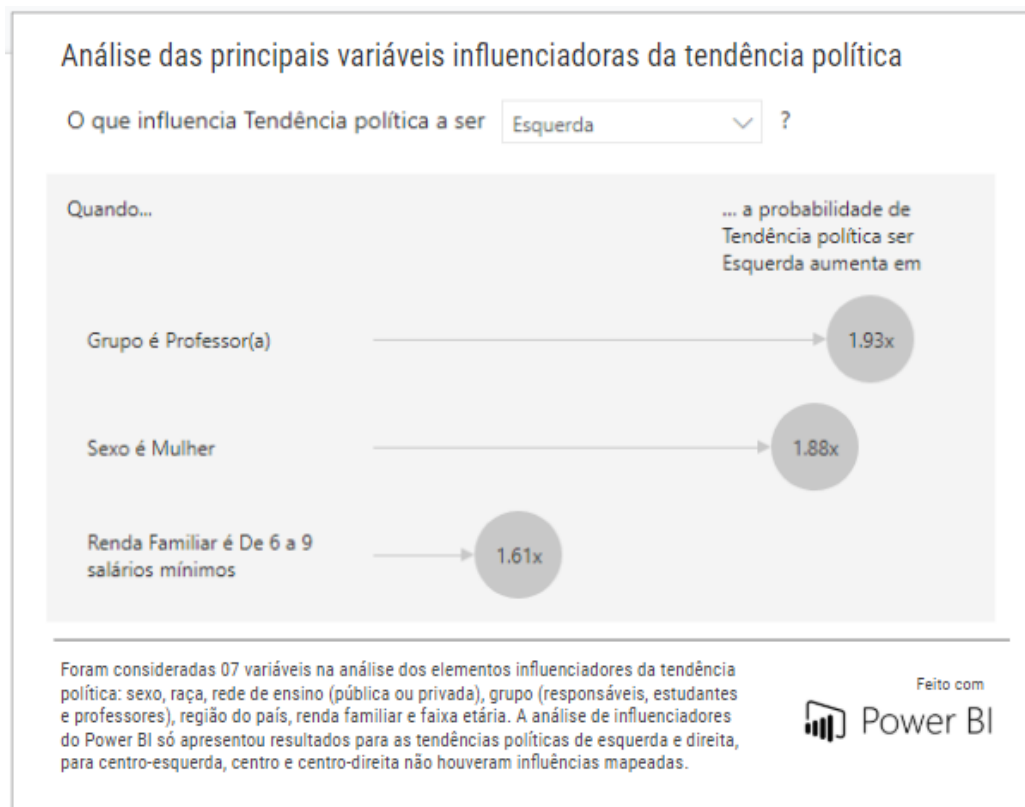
Análise das principais variáveis influenciadoras da tendência política

O que influencia Tendência política a ser Esquerda ?

Quando...

... a probabilidade de Tendência política ser Esquerda aumenta em

Grupo é Professor(a) 1.93x

Sexo é Mulher 1.88x

Renda Familiar é De 6 a 9 salários mínimos 1.61x

Foram consideradas 07 variáveis na análise dos elementos influenciadores da tendência política: sexo, raça, rede de ensino (pública ou privada), grupo (responsáveis, estudantes e professores), região do país, renda familiar e faixa etária. A análise de influenciadores do Power BI só apresentou resultados para as tendências políticas de esquerda e direita, para centro-esquerda, centro e centro-direita não houveram influências mapeadas.

Feito com
Power BI